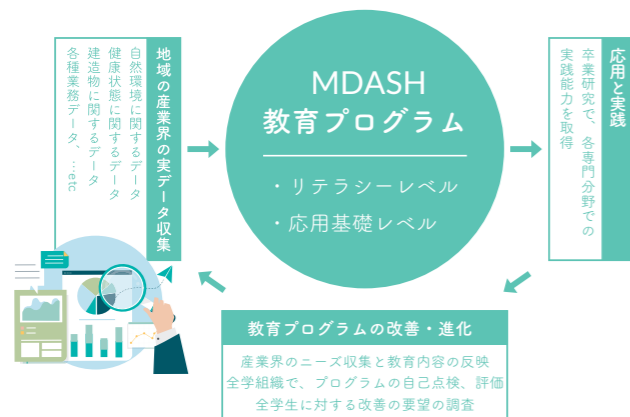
地域の産業界の実データ収集

自然環境に関するデータ
健康状態に関するデータ
建造物に関するデータ
各種業務データ　…etc

MDASH
教育プログラム

・リテラシーレベル
・応用基礎レベル

応用と実践

卒業研究で、各専門分野での実践能力を取得

教育プログラムの改善・進化

産業界のニーズ収集と教育内容の反映
全学組織で、プログラムの自己点検、評価
全学生に対する改善の要望の調査